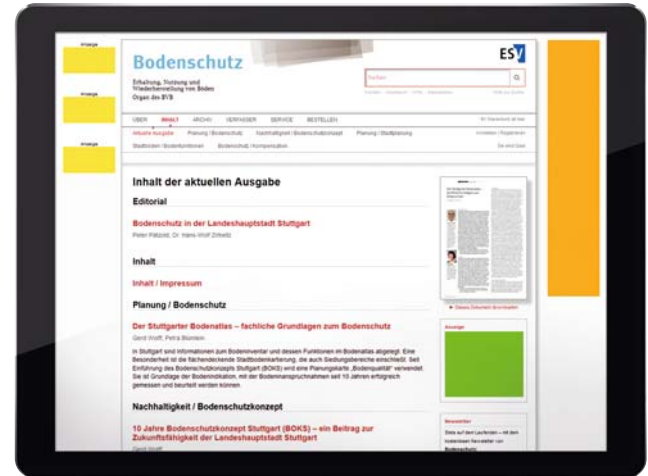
Anzeige

Anzeige

Anzeige

Bodenschutz

Erhaltung, Nutzung und Wiederherstellung von Böden
Organ des BVB

ESV

Suchen

ÜBER INHALT ARCHIV VERFASSER SERVICE BESTELLEN

Aktuelle Ausgabe Planung / Bodenschutz Nachhaltigkeit / Bodenschutzkonzept Planung / Stadtplanung

Inhalt der aktuellen Ausgabe

Editorial

Bodenschutz in der Landeshauptstadt Stuttgart

Inhalt

Inhalt / Impressum

Planung / Bodenschutz

Der Stuttgarter Bodenatlas – fachliche Grundlagen zum Bodenschutz

In Stuttgart sind Informationen zum Bodeninventar und dessen Funktionen im Bodenatlas abgelegt. Eine Besonderheit ist die flächendeckende Stadtbodenkartierung, die auch Siedlungsbereiche einschließt. Seit Einführung des Bodenschutzkonzepts Stuttgart (BOKS) wird eine Planungskarte „Bodenqualität" verwendet. Sie ist Grundlage der Bodenindikation, mit der Bodeninanspruchnahmen seit 10 Jahren erfolgreich gemessen und beurteilt werden können.

Nachhaltigkeit / Bodenschutzkonzept

10 Jahre Bodenschutzkonzept Stuttgart (BOKS) – ein Beitrag zur Zukunftsfähigkeit der Landeshauptstadt Stuttgart

Anzeige

Newsletter

Bodenschutz